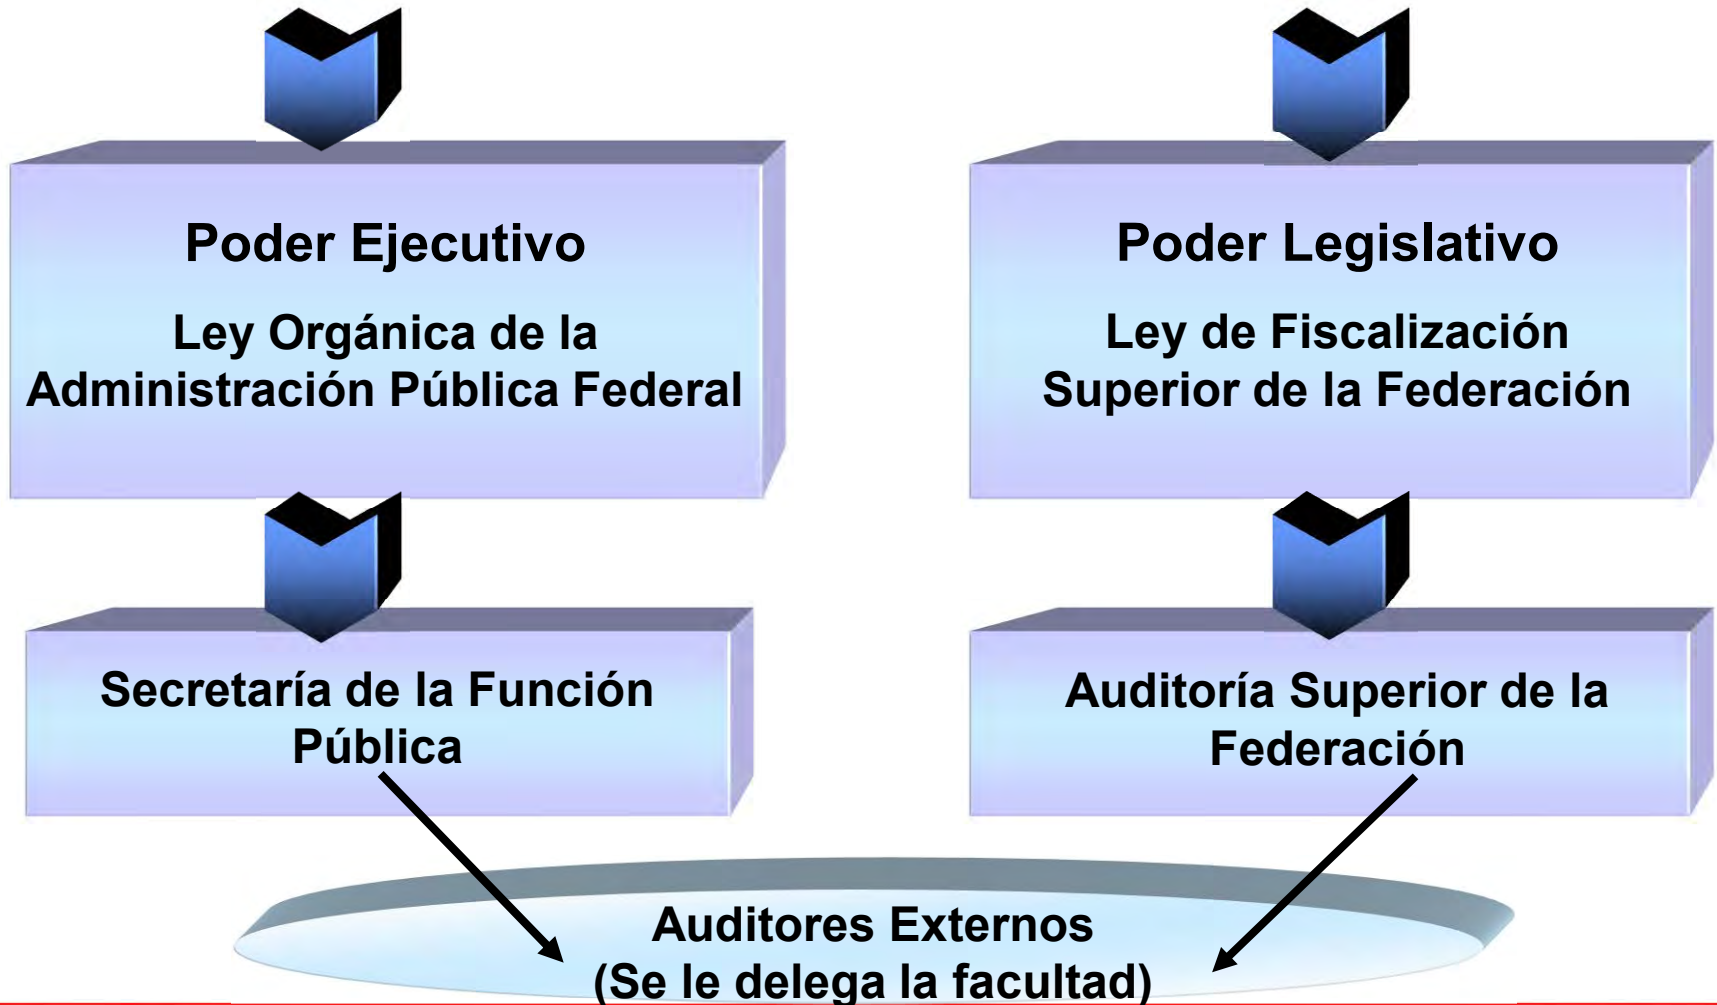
Poder Ejecutivo

Ley Orgánica de la Administración Pública Federal

Poder Legislativo

Ley de Fiscalización Superior de la Federación

Secretaría de la Función Pública

Auditoría Superior de la Federación

Auditores Externos
(Se le delega la facultad)